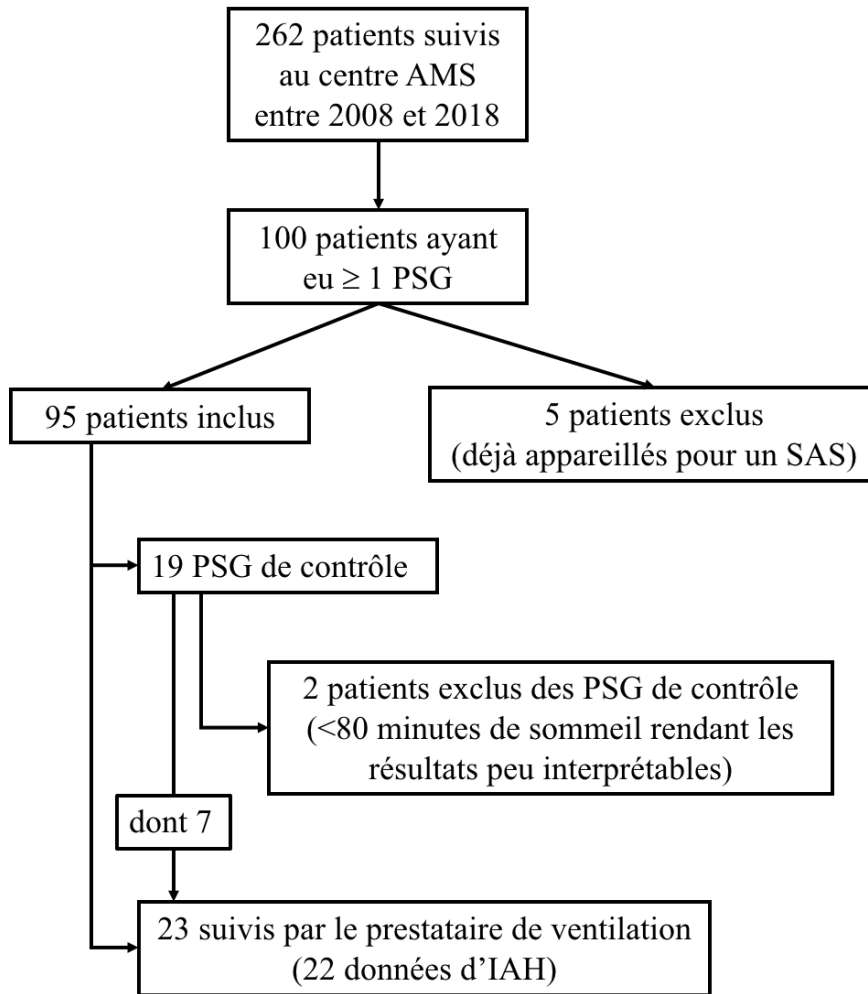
262 patients suivis au centre AMS entre 2008 et 2018

100 patients ayant eu ≥ 1 PSG

95 patients inclus

5 patients exclus (déjà appareillés pour un SAS)

19 PSG de contrôle

2 patients exclus des PSG de contrôle (<80 minutes de sommeil rendant les résultats peu interprétables)

dont 7

23 suivis par le prestataire de ventilation (22 données d'IAH)